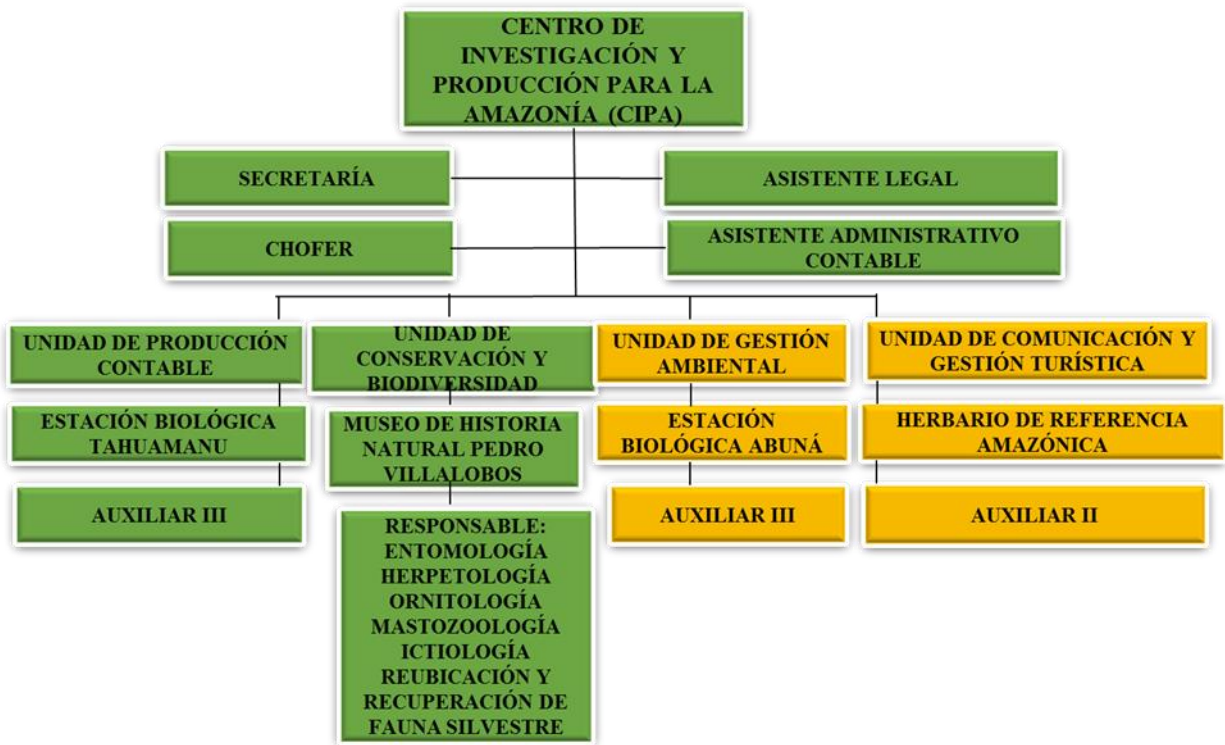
CENTRO DE INVESTIGACIÓN Y PRODUCCIÓN PARA LA AMAZONÍA (CIPA)

SECRETARÍA

ASISTENTE LEGAL

CHOFER

ASISTENTE ADMINISTRATIVO CONTABLE

UNIDAD DE PRODUCCIÓN CONTABLE

ESTACIÓN BIOLÓGICA TAHUAMANU

AUXILIAR III

UNIDAD DE CONSERVACIÓN Y BIODIVERSIDAD

MUSEO DE HISTORIA NATURAL PEDRO VILLALOBOS

RESPONSABLE: ENTOMOLOGÍA HERPETOLOGÍA ORNITOLOGÍA MASTOZOOLOGÍA ICTIOLOGÍA REUBICACIÓN Y RECUPERACIÓN DE FAUNA SILVESTRE

UNIDAD DE GESTIÓN AMBIENTAL

ESTACIÓN BIOLÓGICA ABUNÁ

AUXILIAR III

UNIDAD DE COMUNICACIÓN Y GESTIÓN TURÍSTICA

HERBARIO DE REFERENCIA AMAZÓNICA

AUXILIAR II